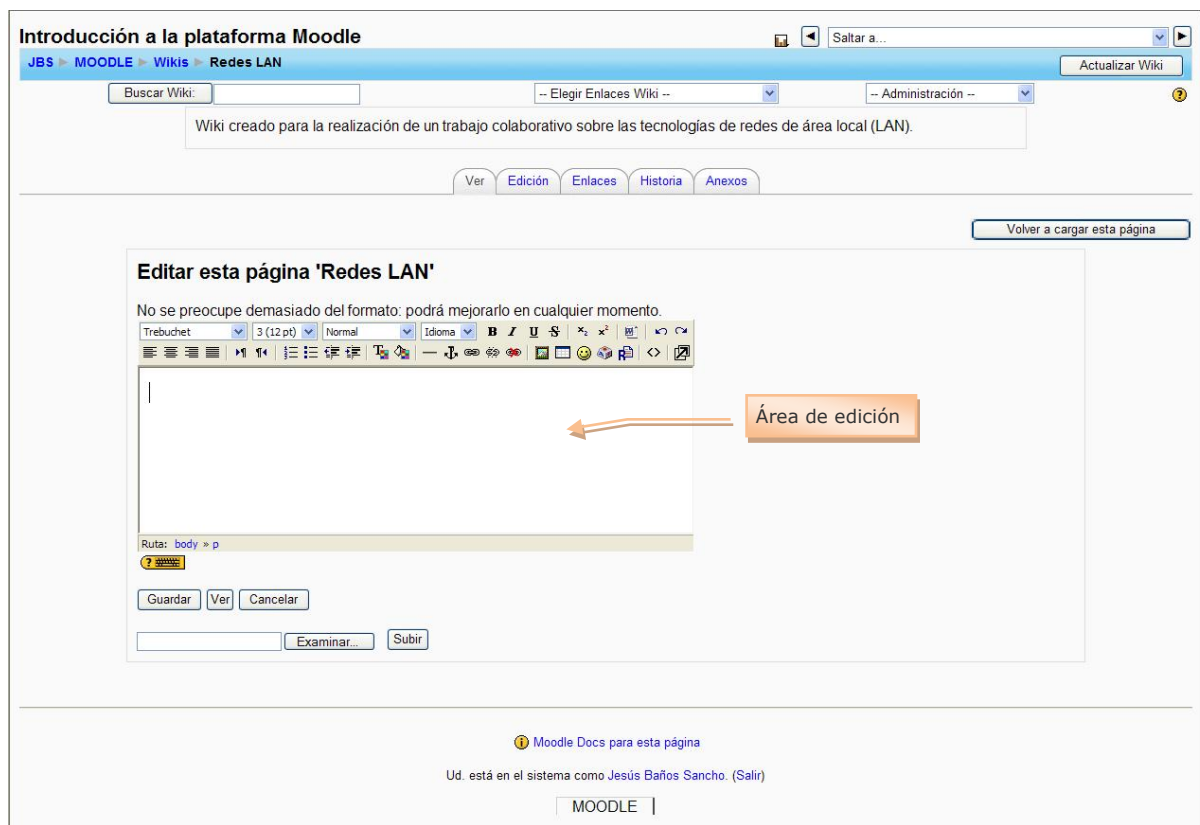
Introducción a la plataforma Moodle

Saltar a...

JBS ► MOODLE ► Wikis ► Redes LAN

Actualizar Wiki

Buscar Wiki:

-- Elegir Enlaces Wiki --

-- Administración --

Wiki creado para la realización de un trabajo colaborativo sobre las tecnologías de redes de área local (LAN).

Ver | Edición | Enlaces | Historia | Anexos

Volver a cargar esta página

Editar esta página 'Redes LAN'

No se preocupe demasiado del formato: podrá mejorarlo en cualquier momento.

Trebuchet | 3 (12 pt) | Normal | Idioma | B | I | U | S

Área de edición

Ruta: body » p

Guardar | Ver | Cancelar

Examinar... | Subir

Moodle Docs para esta página

Ud. está en el sistema como Jesús Baños Sancho. (Salir)

MOODLE